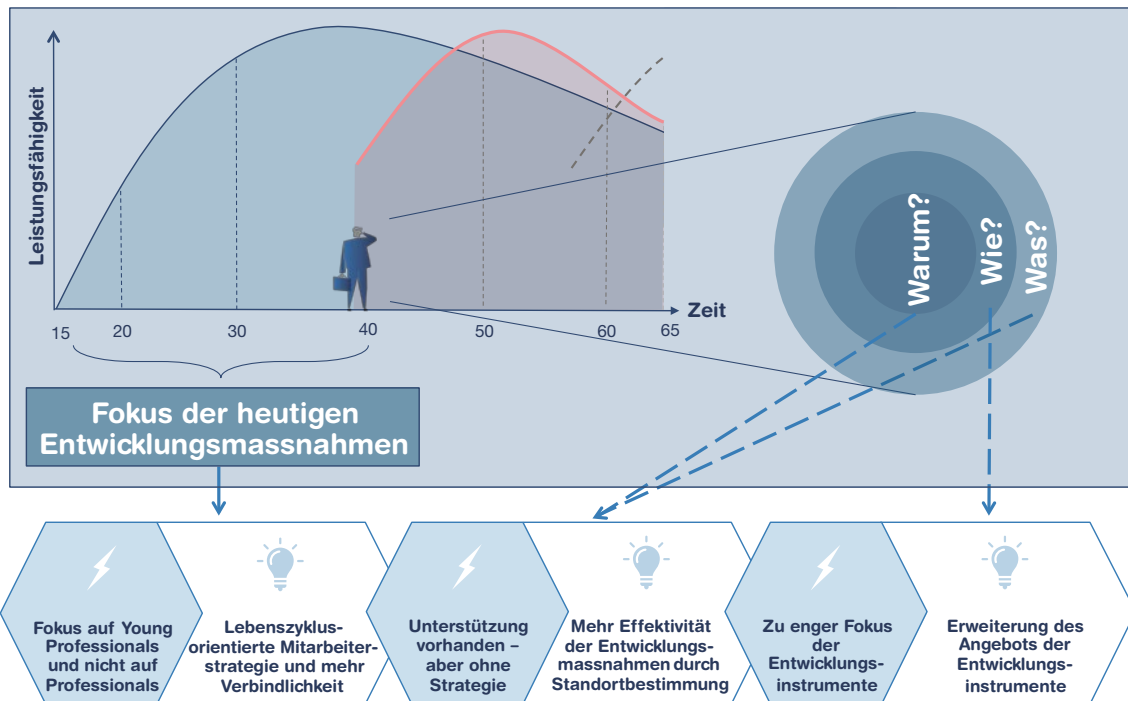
Leistungsfähigkeit

Zeit

15 20 30 40 50 60 65

Fokus der heutigen Entwicklungsmassnahmen

Warum? Wie? Was?

Fokus auf Young Professionals und nicht auf Professionals

Lebenszyklusorientierte Mitarbeiterstrategie und mehr Verbindlichkeit

Unterstützung vorhanden – aber ohne Strategie

Mehr Effektivität der Entwicklungsmassnahmen durch Standortbestimmung

Zu enger Fokus der Entwicklungsinstrumente

Erweiterung des Angebots der Entwicklungsinstrumente